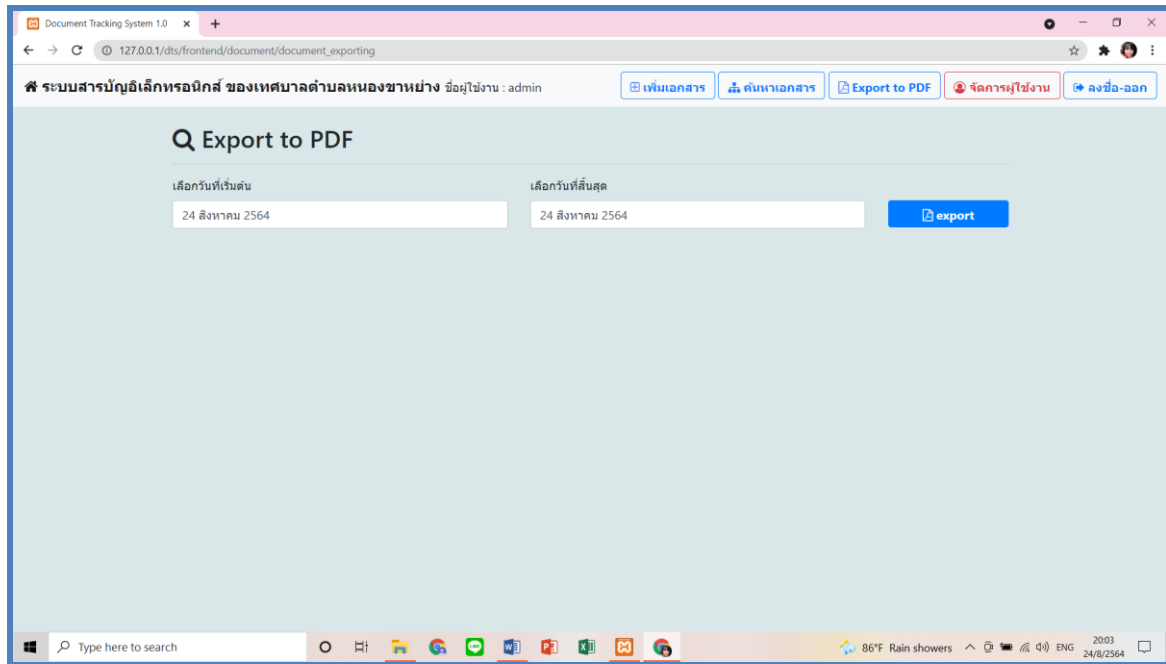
Document Tracking System 1.0 ×

127.0.0.1/dts/frontend/document/document_exporting

ระบบสารบัญอิเล็กทรอนิกส์ ของเทศบาลตำบลหนองขาหย่าง ชื่อผู้ใช้งาน : admin

เพิ่มเอกสาร | ค้นหาเอกสาร | Export to PDF | จัดการผู้ใช้งาน | ลงชื่อ-ออก

Export to PDF

เลือกวันที่เริ่มต้น

24 สิงหาคม 2564

เลือกวันที่สิ้นสุด

24 สิงหาคม 2564

export

Type here to search

86°F Rain showers ENG 20:03 24/8/2564